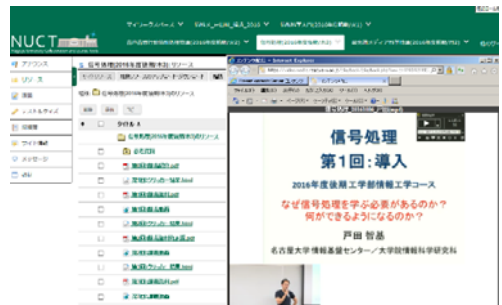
NUCT
マイワークスペース ▼
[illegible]
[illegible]
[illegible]
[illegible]
信号処理(2016年度後期木3) ▼
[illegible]
アナウンス
リソース
課題
テストとクイズ
成績簿
サイト情報
メッセージ
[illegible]
信号処理(2016年度後期木3) リソース
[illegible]
タイトル
信号処理(2016年度後期木3)のリソース
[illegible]
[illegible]
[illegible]
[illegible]
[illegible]
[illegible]
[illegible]
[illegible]
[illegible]
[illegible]
信号処理
第1回:導入
2016年度後期工学部情報工学コース
なぜ信号処理を学ぶ必要があるのか?
何ができるようになるのか?
戸田 智基
名古屋大学情報基盤センター/大学院情報科学研究科